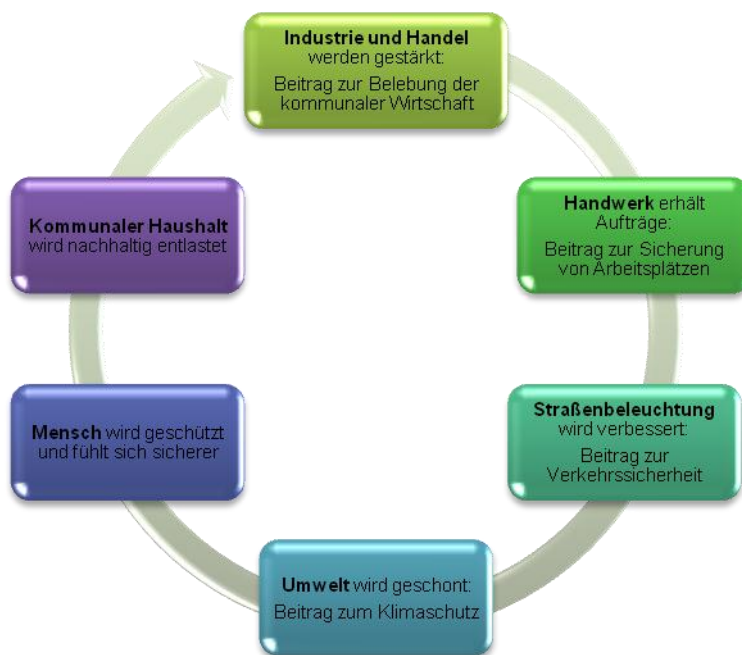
**Industrie und Handel** werden gestärkt:
Beitrag zur Belebung der kommunaler Wirtschaft

**Handwerk** erhält Aufträge:
Beitrag zur Sicherung von Arbeitsplätzen

**Straßenbeleuchtung** wird verbessert:
Beitrag zur Verkehrssicherheit

**Umwelt** wird geschont:
Beitrag zum Klimaschutz

**Mensch** wird geschützt und fühlt sich sicherer

**Kommunaler Haushalt** wird nachhaltig entlastet